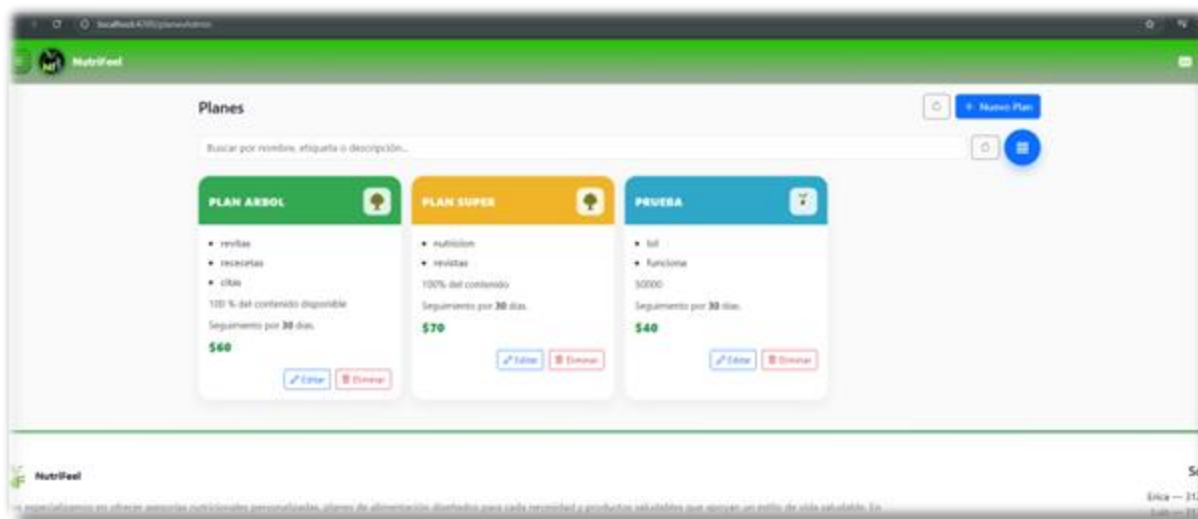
localhost:4200/planes/admin

NutriFeel

Planes

+ Nuevo Plan

Buscar por nombre, etiqueta o descripción...

PLAN ARBOL

• revitas
• rececetas
• citas

100 % del contenido disponible

Seguimiento por **30** días.

$60

Editar Eliminar

PLAN SUPER

• nutricion
• revistas

100% del contenido

Seguimiento por **30** días.

$70

Editar Eliminar

PRUEBA

• lol
• funciona

50000

Seguimiento por **30** días.

$40

Editar Eliminar

NutriFeel

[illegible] especializamos en ofrecer asesorías nutricionales personalizadas, planes de alimentación diseñados para cada necesidad y productos saludables que apoyan un estilo de vida saludable. En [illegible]

Se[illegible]

Erica — 31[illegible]
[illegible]